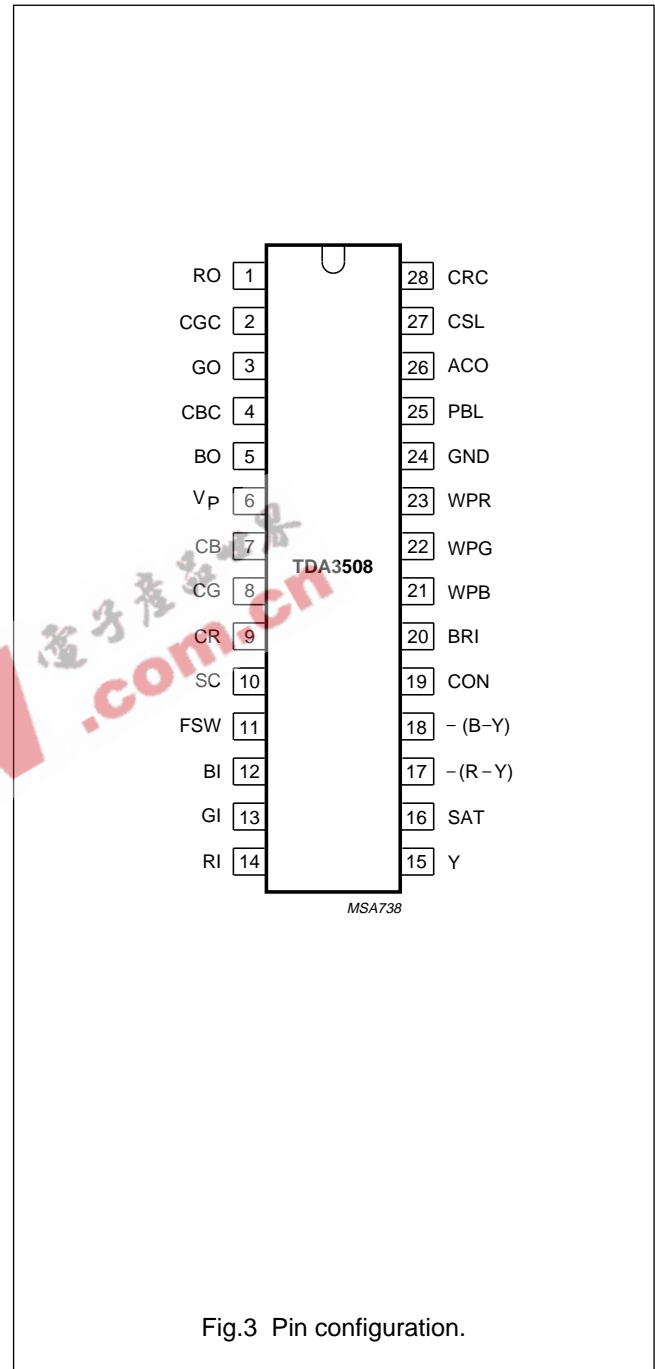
| | | | |
|---|---|---|---|
| RO | 1 | 28 | CRC |
| CGC | 2 | 27 | CSL |
| GO | 3 | 26 | ACO |
| CBC | 4 | 25 | PBL |
| BO | 5 | 24 | GND |
| $V_P$ | 6 | 23 | WPR |
| CB | 7 | 22 | WPG |
| CG | 8 | 21 | WPB |
| CR | 9 | 20 | BRI |
| SC | 10 | 19 | CON |
| FSW | 11 | 18 | − (B−Y) |
| BI | 12 | 17 | −(R − Y) |
| GI | 13 | 16 | SAT |
| RI | 14 | 15 | Y |

TDA3508

MSA738

电子产品世界
.com.cn

Fig.3 Pin configuration.